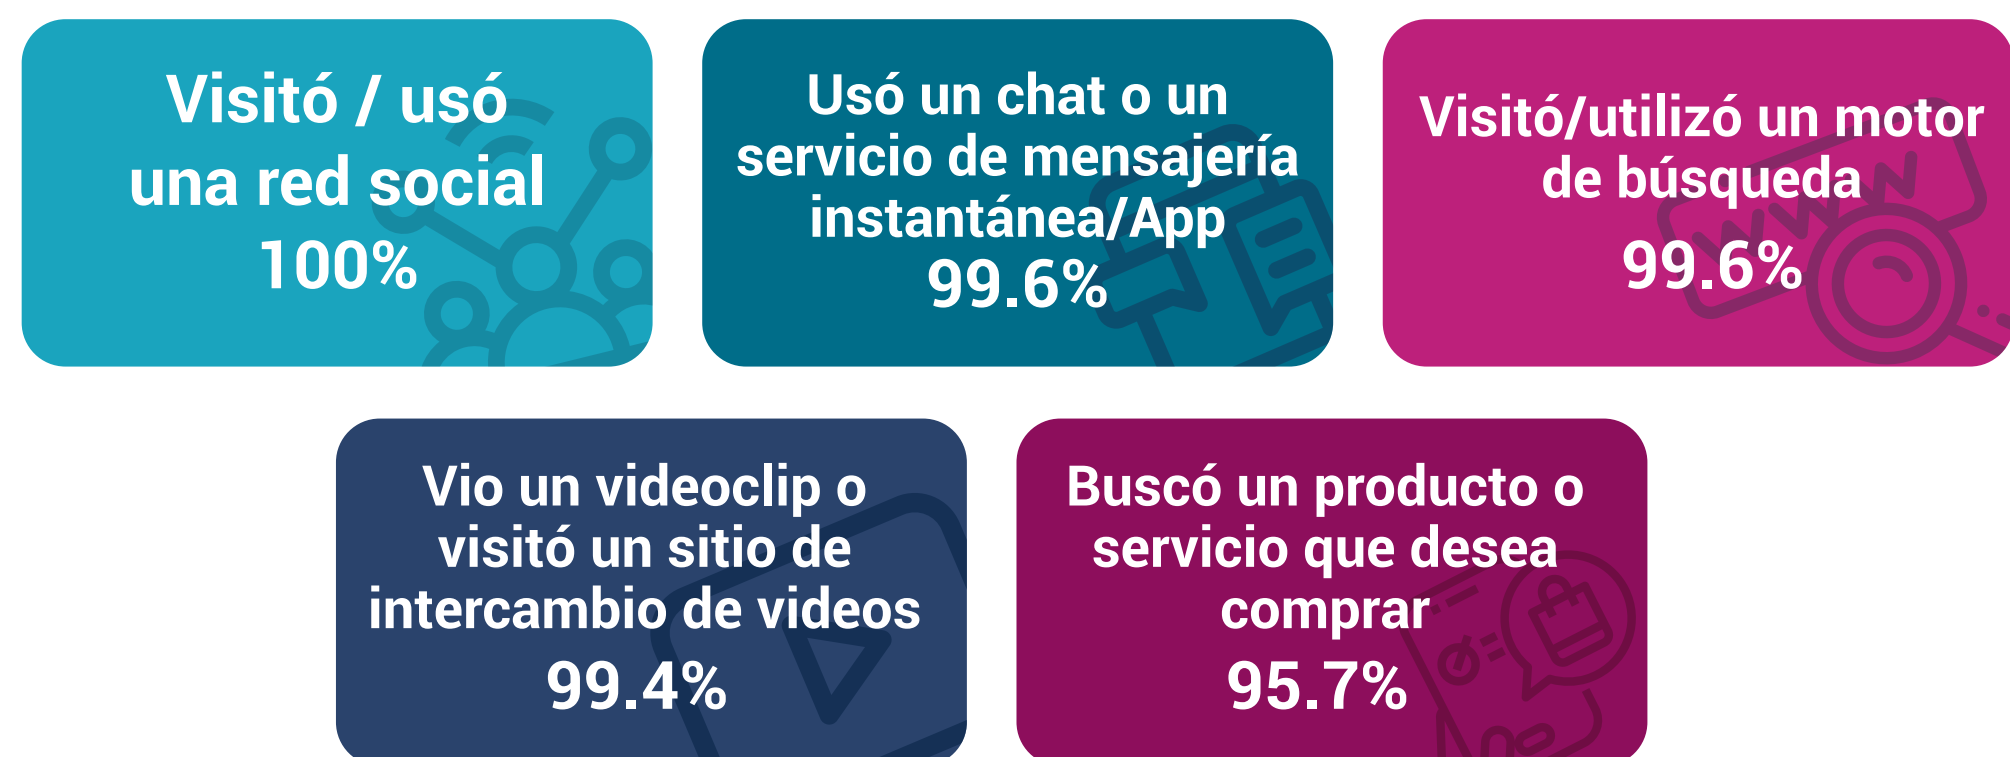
Visitó / usó una red social 100%

Usó un chat o un servicio de mensajería instantánea/App 99.6%

Visitó/utilizó un motor de búsqueda 99.6%

Vio un videoclip o visitó un sitio de intercambio de videos 99.4%

Buscó un producto o servicio que desea comprar 95.7%